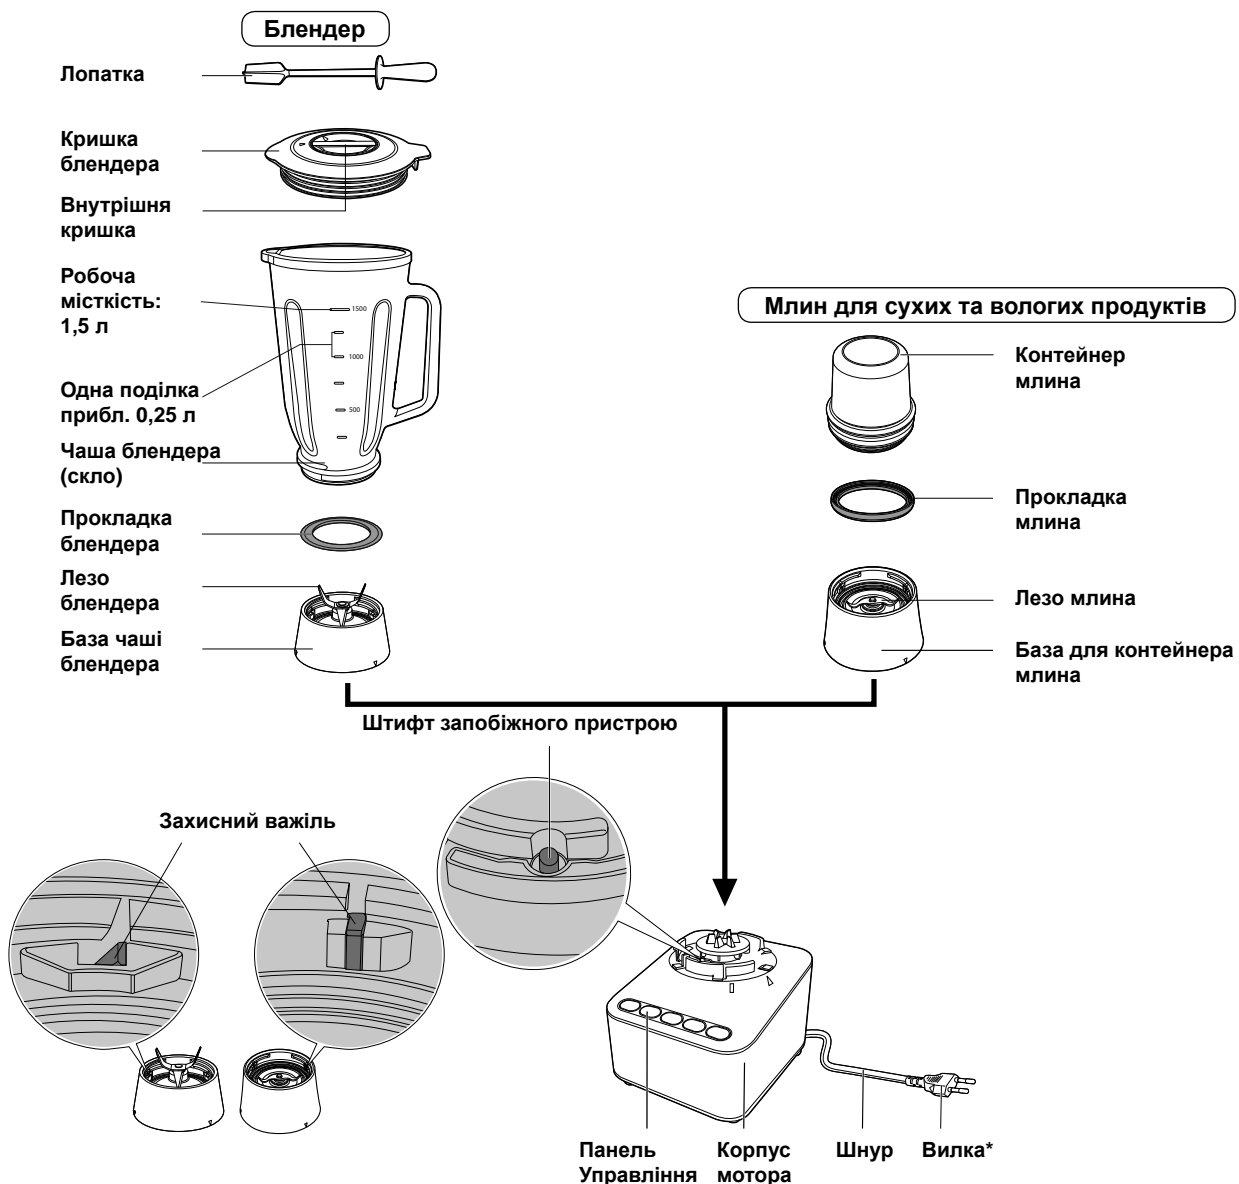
Блендер

Лопатка

Кришка блендера

Внутрішня кришка

Робоча місткість: 1,5 л

1500

1000

500

Одна поділка прибл. 0,25 л

Чаша блендера (скло)

Прокладка блендера

Лезо блендера

База чаші блендера

Млин для сухих та вологих продуктів

Контейнер млина

Прокладка млина

Лезо млина

База для контейнера млина

Штифт запобіжного пристрою

Захисний важіль

Панель Управління

Корпус мотора

Шнур

Вилка*